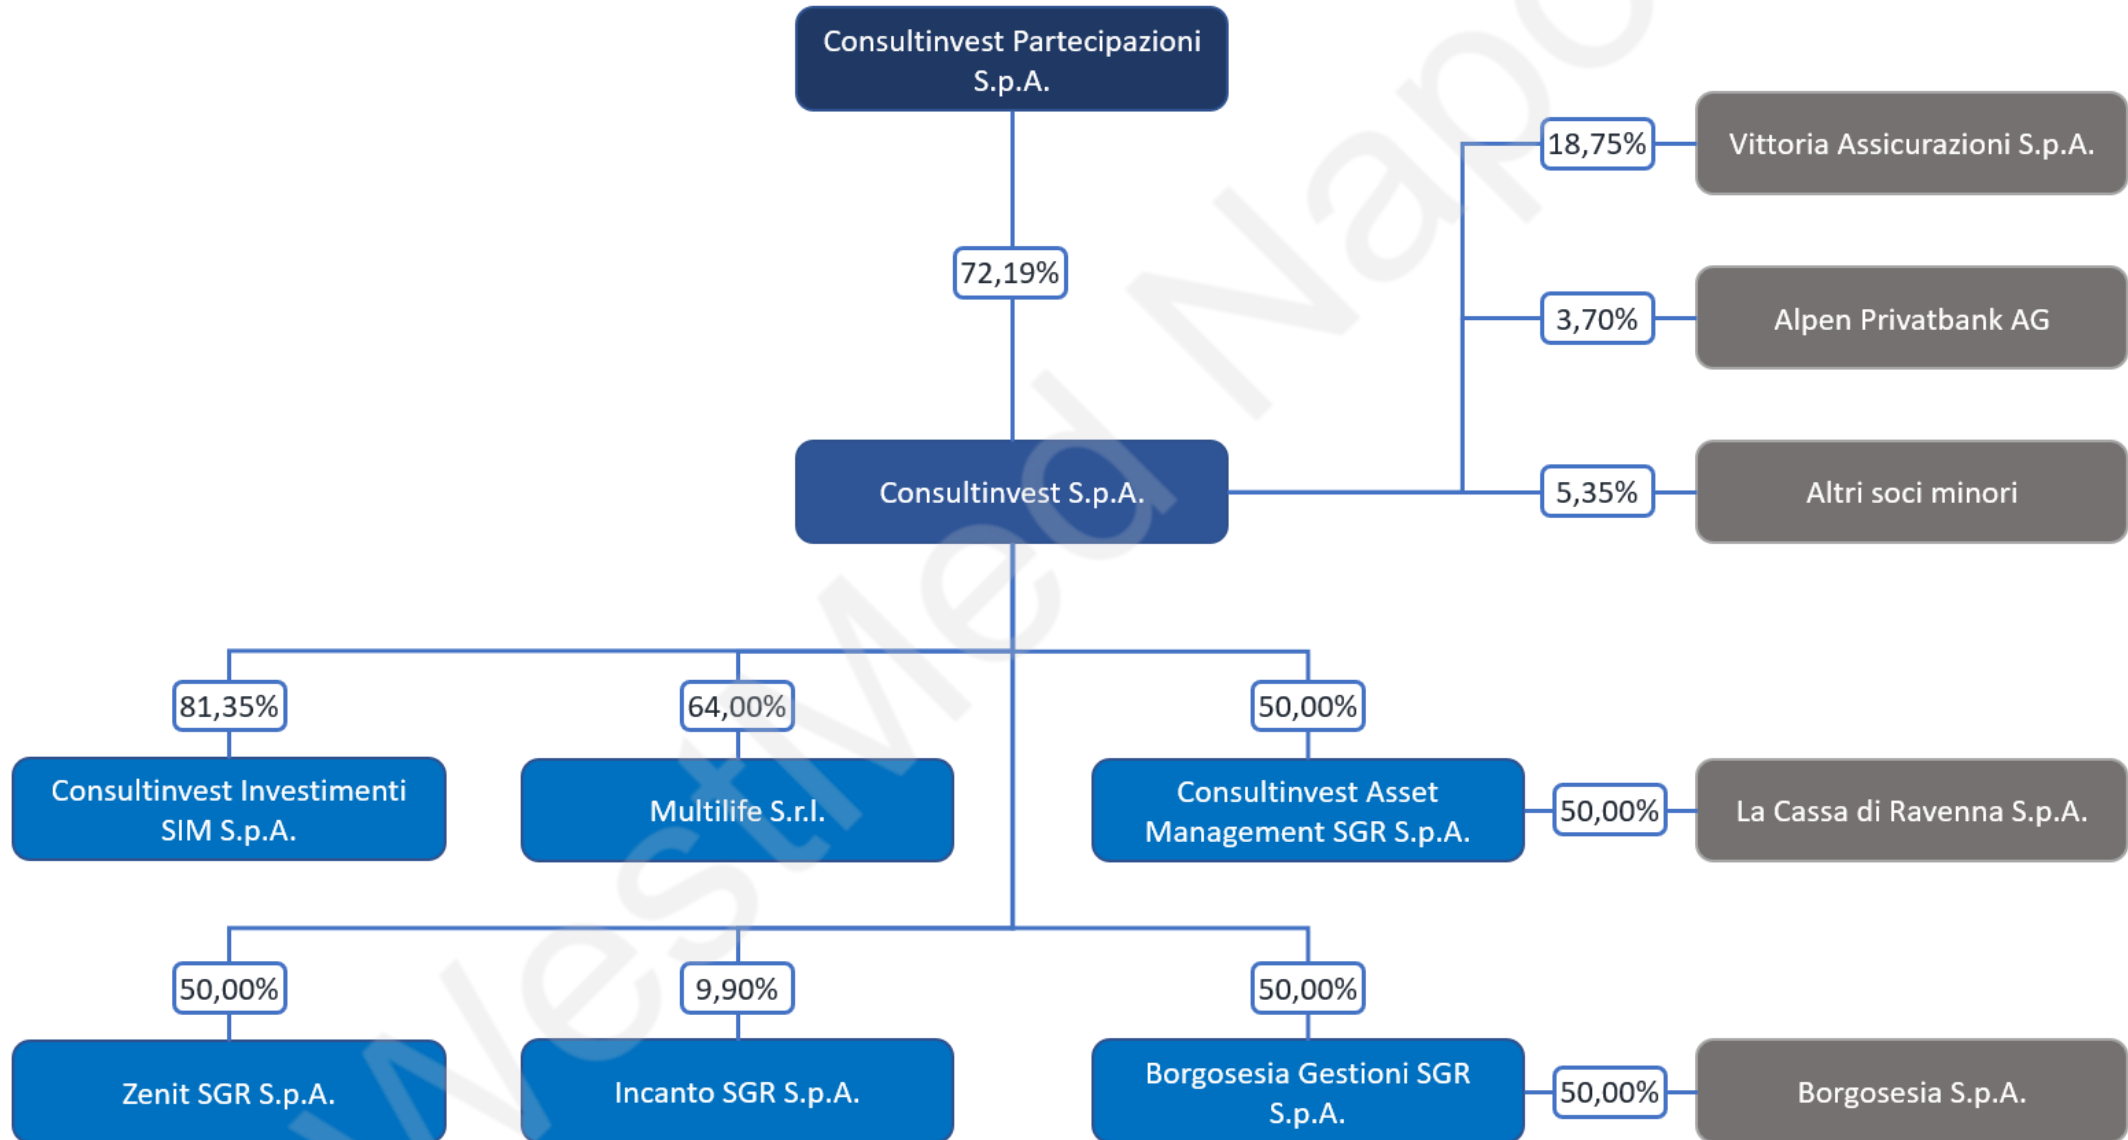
Consultinvest Partecipazioni S.p.A.

72,19%

18,75%

Vittoria Assicurazioni S.p.A.

3,70%

Alpen Privatbank AG

Consultinvest S.p.A.

5,35%

Altri soci minori

81,35%

64,00%

50,00%

Consultinvest Investimenti SIM S.p.A.

Multilife S.r.l.

Consultinvest Asset Management SGR S.p.A.

50,00%

La Cassa di Ravenna S.p.A.

50,00%

9,90%

50,00%

Zenit SGR S.p.A.

Incanto SGR S.p.A.

Borgosesia Gestioni SGR S.p.A.

50,00%

Borgosesia S.p.A.

WestMed Napoli